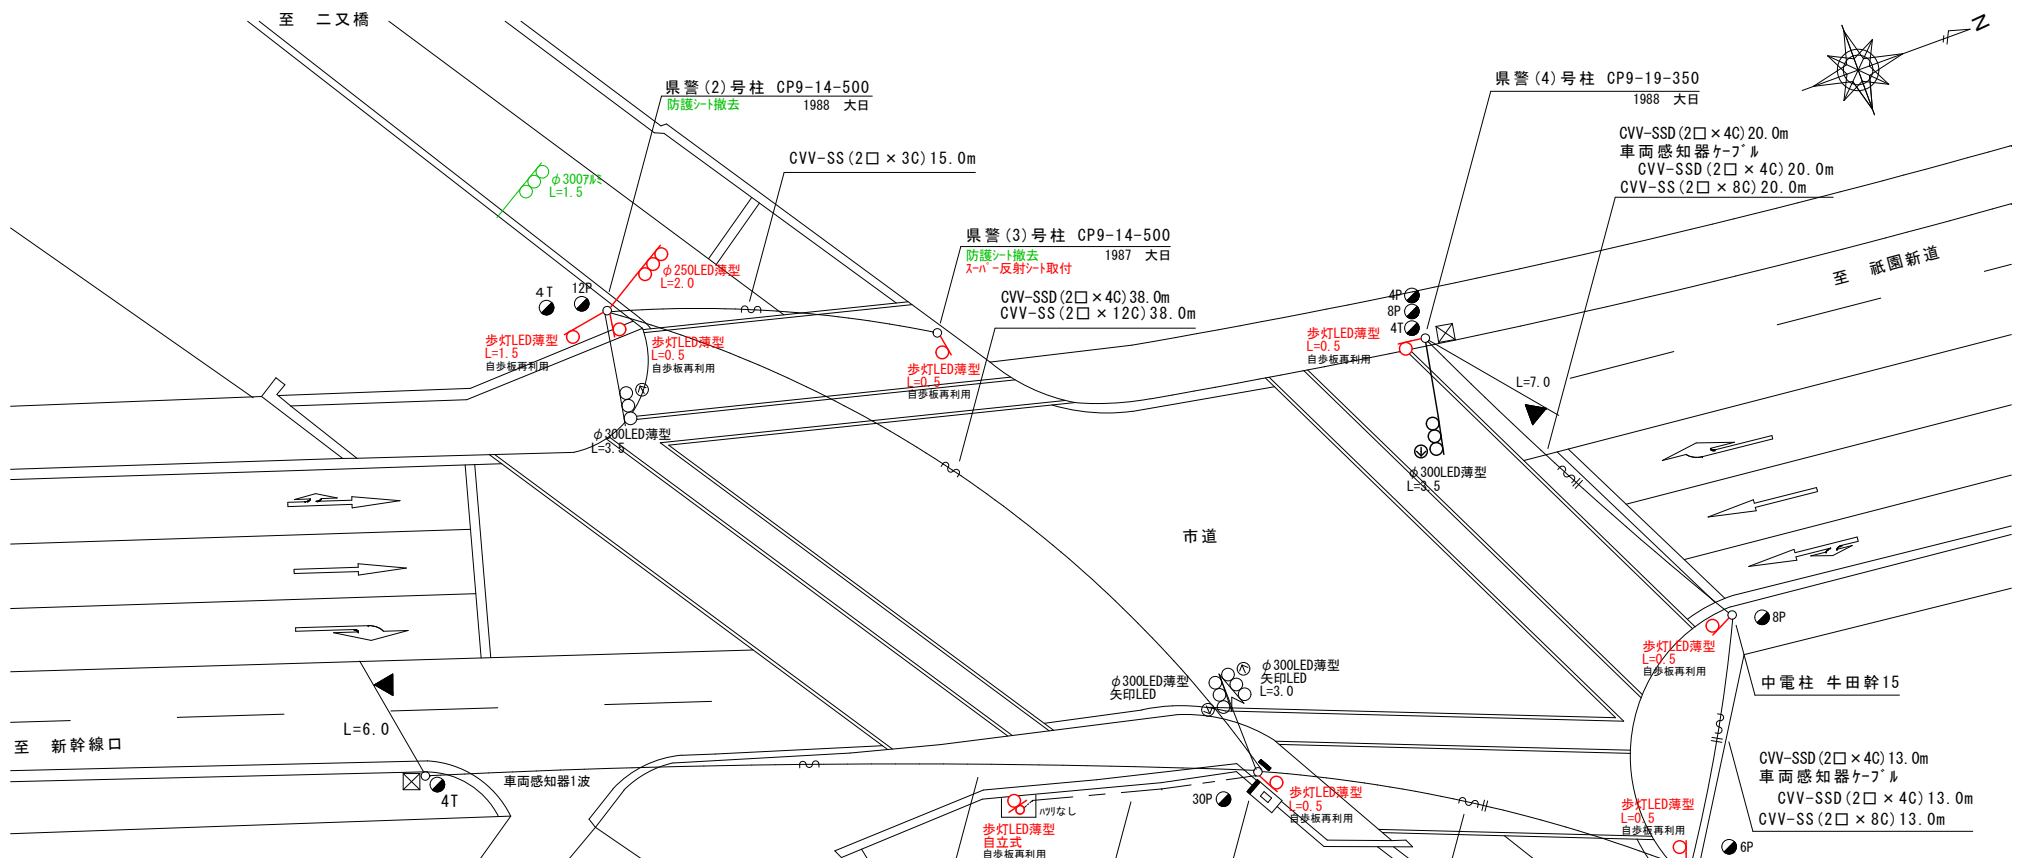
至　二又橋

県警(2)号柱　CP9-14-500
防護ｼｰﾄ撤去　1988　大日

CVV-SS(2□ × 3C)15.0m

$\phi$300ｱﾙﾐ
L=1.5

$\phi$250LED薄型
L=2.0

4T
12P

歩灯LED薄型
L=1.5
自歩板再利用

歩灯LED薄型
L=0.5
自歩板再利用

$\phi$300LED薄型
L=3.5

県警(3)号柱　CP9-14-500
防護ｼｰﾄ撤去　1987　大日
ｽｰﾊﾟｰ反射ｼｰﾄ取付

CVV-SSD(2□ × 4C)38.0m
CVV-SS(2□ × 12C)38.0m

歩灯LED薄型
L=0.5
自歩板再利用

県警(4)号柱　CP9-19-350
1988　大日

CVV-SSD(2□ × 4C)20.0m
車両感知器ｹｰﾌﾞﾙ
CVV-SSD(2□ × 4C)20.0m
CVV-SS(2□ × 8C)20.0m

至　祇園新道

4P
8P
4T

歩灯LED薄型
L=0.5
自歩板再利用

L=7.0

$\phi$300LED薄型
L=3.5

市道

8P

歩灯LED薄型
L=0.5
自歩板再利用

中電柱　牛田幹15

$\phi$300LED薄型
矢印LED

$\phi$300LED薄型
矢印LED
L=3.0

L=6.0

至　新幹線口

車両感知器1波

4T

30P

ﾊﾂﾘなし

歩灯LED薄型
自立式
自歩板再利用

歩灯LED薄型
L=0.5
自歩板再利用

CVV-SSD(2□ × 4C)13.0m
車両感知器ｹｰﾌﾞﾙ
CVV-SSD(2□ × 4C)13.0m
CVV-SS(2□ × 8C)13.0m

歩灯LED薄型
L=0.5
自歩板再利用

6P